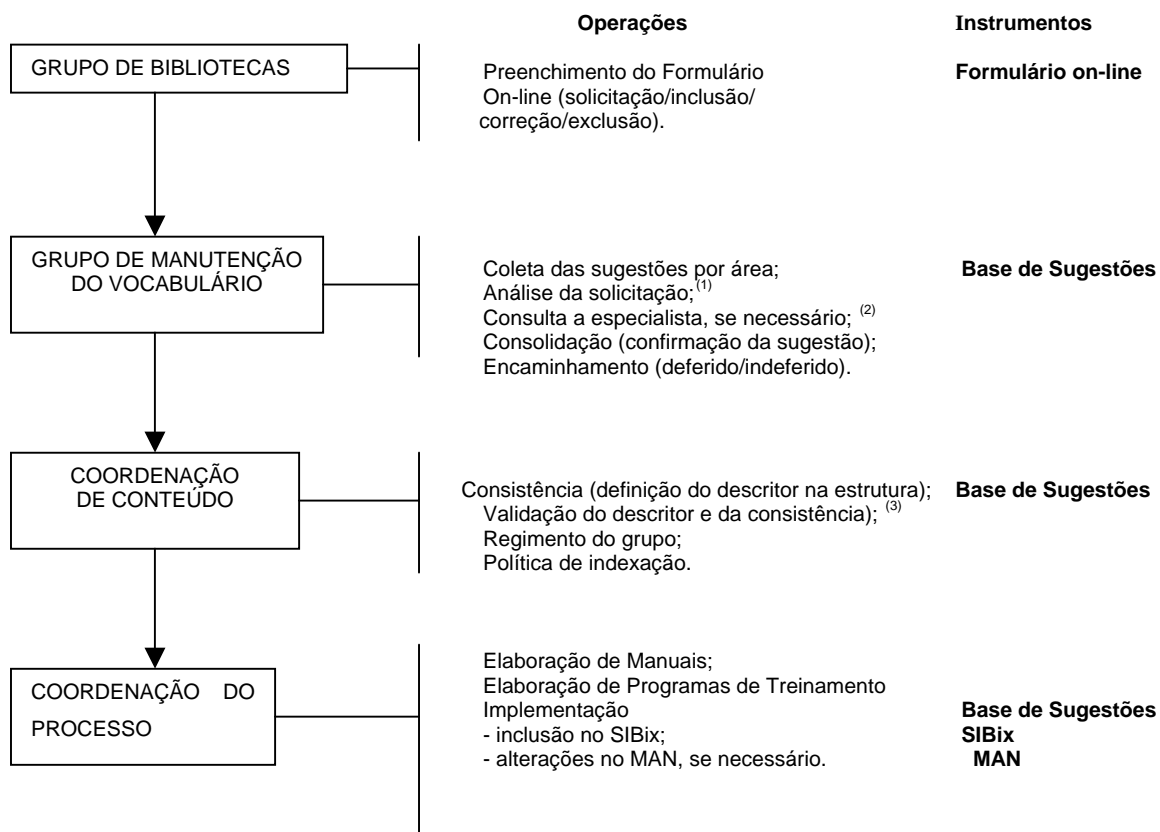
Operações

Instrumentos

GRUPO DE BIBLIOTECAS

Preenchimento do Formulário On-line (solicitação/inclusão/correção/exclusão).

Formulário on-line

GRUPO DE MANUTENÇÃO DO VOCABULÁRIO

Coleta das sugestões por área;
Análise da solicitação; $^{(1)}$
Consulta a especialista, se necessário; $^{(2)}$
Consolidação (confirmação da sugestão);
Encaminhamento (deferido/indeferido).

Base de Sugestões

COORDENAÇÃO DE CONTEÚDO

Consistência (definição do descritor na estrutura);
Validação do descritor e da consistência); $^{(3)}$
Regimento do grupo;
Política de indexação.

Base de Sugestões

COORDENAÇÃO DO PROCESSO

Elaboração de Manuais;
Elaboração de Programas de Treinamento
Implementação
- inclusão no SIBix;
- alterações no MAN, se necessário.

Base de Sugestões
SIBix
MAN